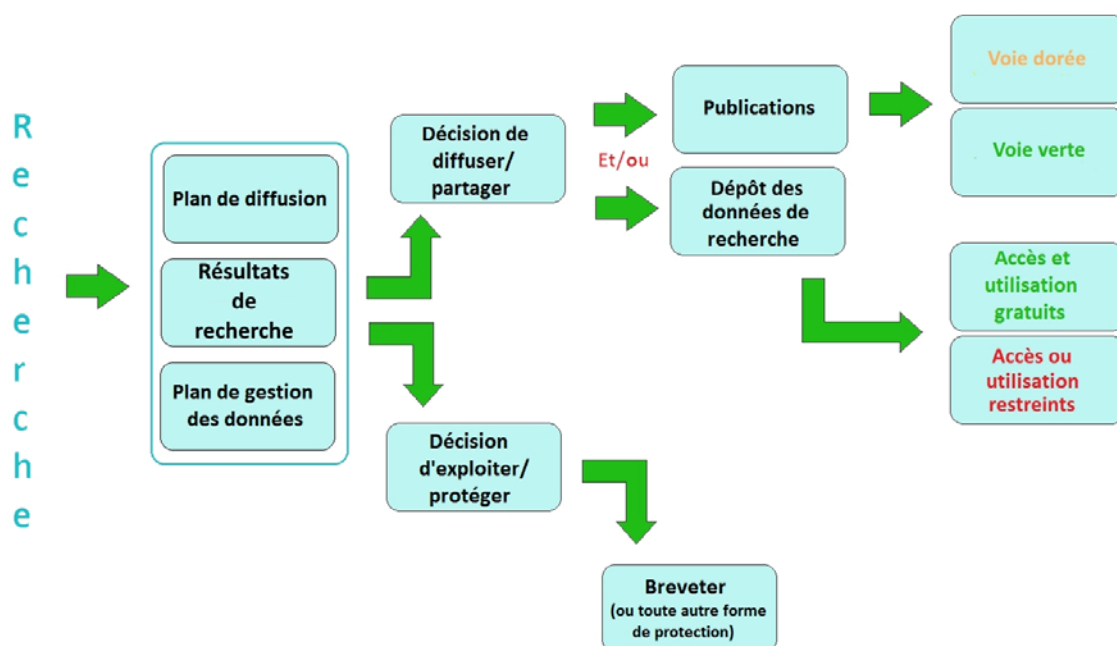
Recherche

Plan de diffusion

Résultats de recherche

Plan de gestion des données

Décision de diffuser/ partager

Et/ou

Publications

Dépôt des données de recherche

Voie dorée

Voie verte

Accès et utilisation gratuits

Accès ou utilisation restreints

Décision d'exploiter/ protéger

Breveter (ou toute autre forme de protection)